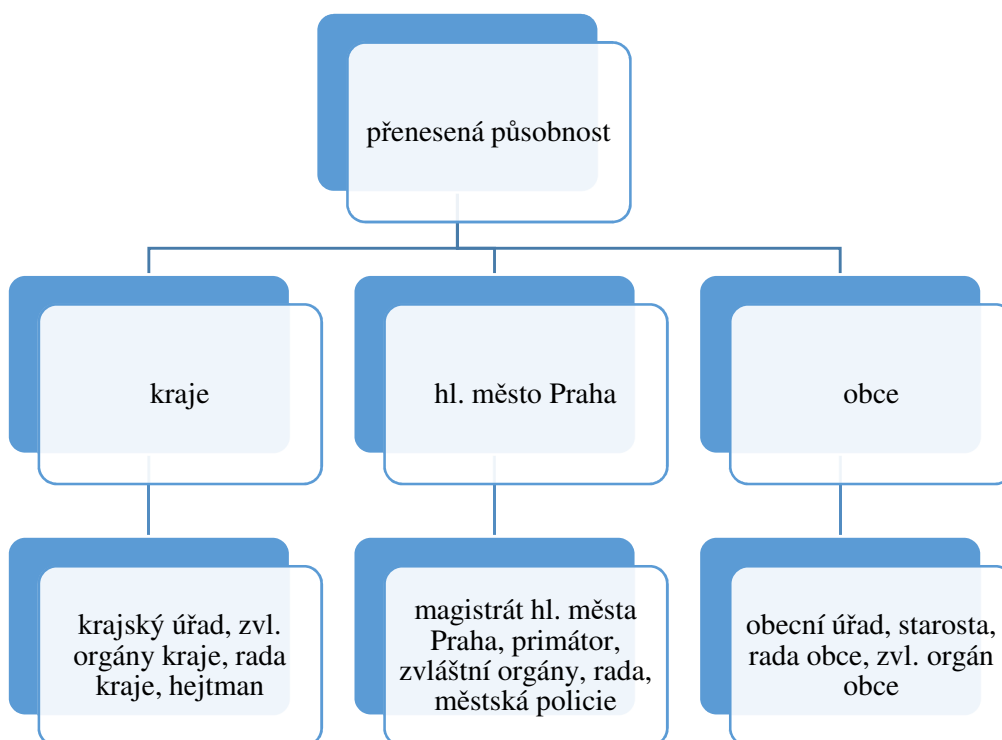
přenesená působnost

kraje

hl. město Praha

obce

krajský úřad, zvl. orgány kraje, rada kraje, hejtman

magistrát hl. města Praha, primátor, zvláštní orgány, rada, městská policie

obecní úřad, starosta, rada obce, zvl. orgán obce